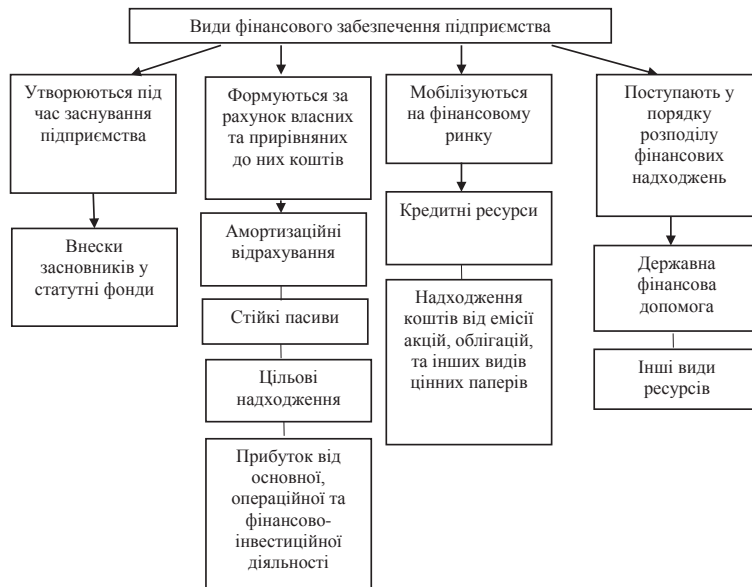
Види фінансового забезпечення підприємства

Утворюються під час заснування підприємства

Внески засновників у статутні фонди

Формуються за рахунок власних та прирівняних до них коштів

Амортизаційні відрахування

Стійкі пасиви

Цільові надходження

Прибуток від основної, операційної та фінансово-інвестиційної діяльності

Мобілізуються на фінансовому ринку

Кредитні ресурси

Надходження коштів від емісії акцій, облігацій, та інших видів цінних паперів

Поступають у порядку розподілу фінансових надходжень

Державна фінансова допомога

Інші види ресурсів